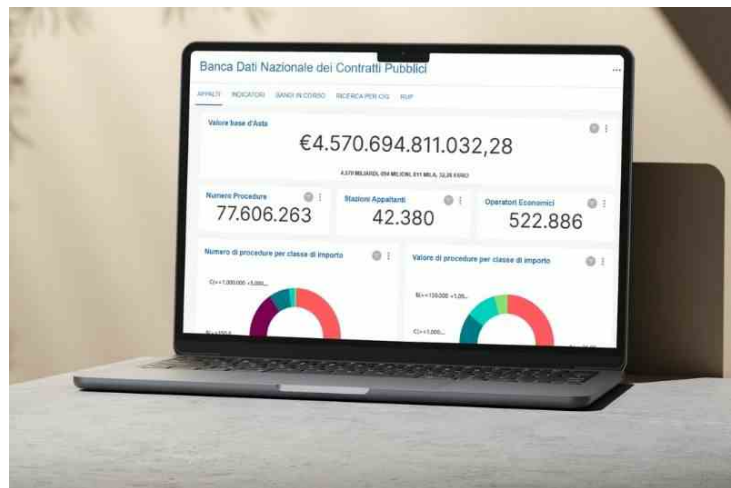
Banca Dati Nazionale dei Contratti Pubblici

APPALTI INDICATORI BANDI IN CORSO RICERCA PER CIG RUP

Valore base d'Asta

€4.570.694.811.032,28

4.570 MILIARDI, 694 MILIONI, 811 MILA, 32,28 EURO

Numero Procedure
77.606.263

Stazioni Appaltanti
42.380

Operatori Economici
522.886

Numero di procedure per classe di importo

C)>=1.000.000 <5.000...

B)>=150.0...

Valore di procedure per classe di importo

B)>=150.000 <1.00...

C)>=1.000...